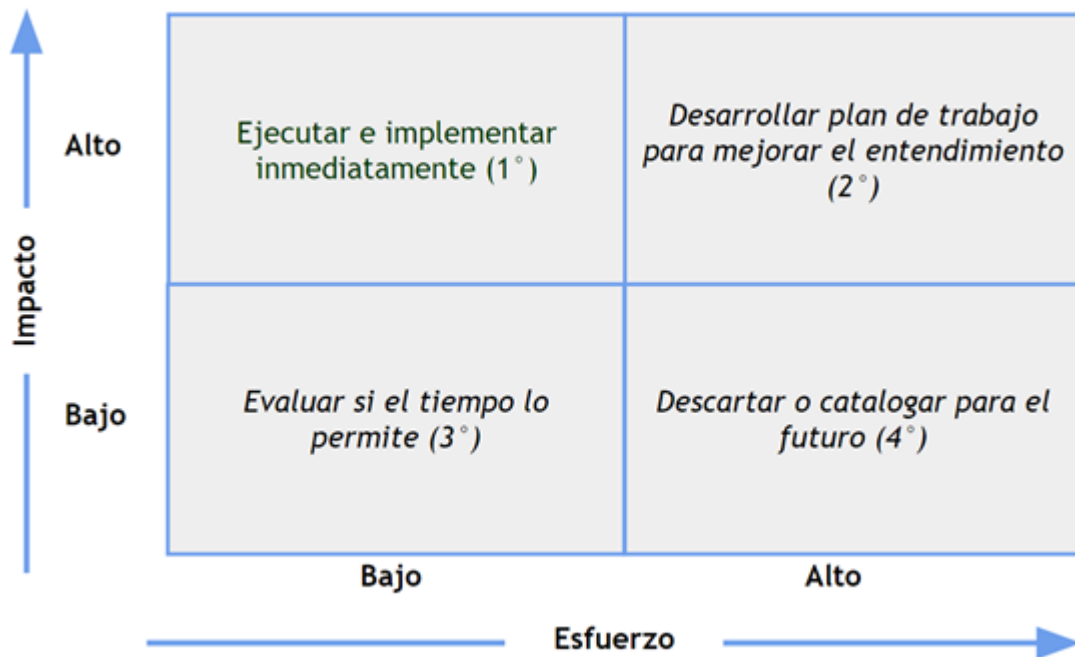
Impacto

| | Bajo | Alto |
|---|---|---|
| Alto | Ejecutar e implementar inmediatamente (1°) | Desarrollar plan de trabajo para mejorar el entendimiento (2°) |
| Bajo | Evaluar si el tiempo lo permite (3°) | Descartar o catalogar para el futuro (4°) |

Esfuerzo